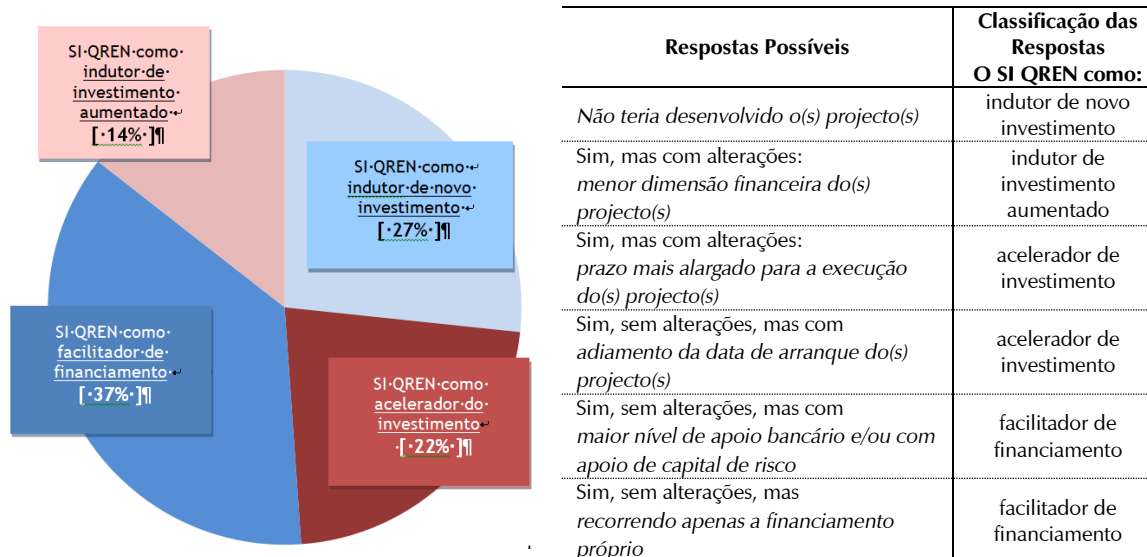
SI·QREN·como· indutor·de· investimento· aumentado·
[·14%·]¶

SI·QREN·como·
indutor·de·novo· investimento·
[·27%·]¶

SI·QREN·como· facilitador·de· financiamento·
[·37%·]¶

SI·QREN·como· acelerador·do· investimento
·[·22%·]¶

| Respostas Possíveis | Classificação das Respostas O SI QREN como: |
|---|---|
| Não teria desenvolvido o(s) projecto(s) | indutor de novo investimento |
| Sim, mas com alterações: menor dimensão financeira do(s) projecto(s) | indutor de investimento aumentado |
| Sim, mas com alterações: prazo mais alargado para a execução do(s) projecto(s) | acelerador de investimento |
| Sim, sem alterações, mas com adiamento da data de arranque do(s) projecto(s) | acelerador de investimento |
| Sim, sem alterações, mas com maior nível de apoio bancário e/ou com apoio de capital de risco | facilitador de financiamento |
| Sim, sem alterações, mas recorrendo apenas a financiamento próprio | facilitador de financiamento |